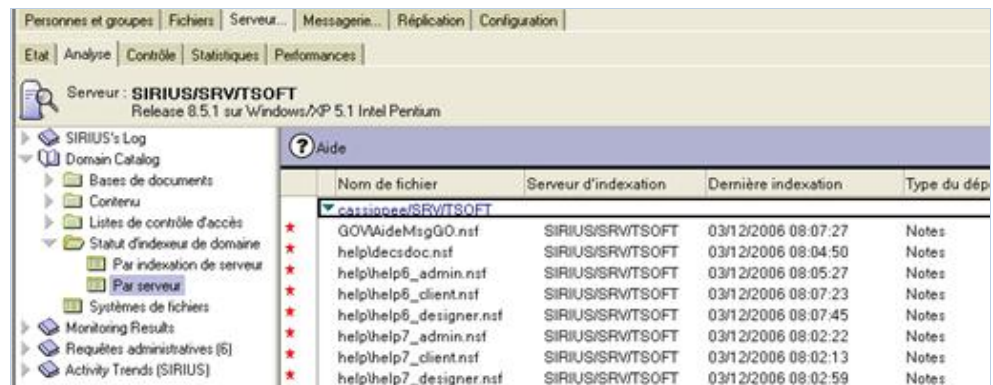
Personnes et groupes | Fichiers | Serveur... | Messagerie... | Réplication | Configuration

Etat | Analyse | Contrôle | Statistiques | Performances

Serveur : SIRIUS/SRV/TSOFT
Release 8.5.1 sur Windows/XP 5.1 Intel Pentium

SIRIUS's Log
Domain Catalog
Bases de documents
Contenu
Listes de contrôle d'accès
Statut d'indexeur de domaine
Par indexation de serveur
Par serveur
Systèmes de fichiers
Monitoring Results
Requêtes administratives (6)
Activity Trends (SIRIUS)

Aide

cassiopee/SRV/TSOFT

| Nom de fichier | Serveur d'indexation | Dernière indexation | Type du dép |
|---|---|---|---|
| GOV\AideMsgGO.nsf | SIRIUS/SRV/TSOFT | 03/12/2006 08:07:27 | Notes |
| help\decsdoc.nsf | SIRIUS/SRV/TSOFT | 03/12/2006 08:04:50 | Notes |
| help\help6_admin.nsf | SIRIUS/SRV/TSOFT | 03/12/2006 08:05:27 | Notes |
| help\help6_client.nsf | SIRIUS/SRV/TSOFT | 03/12/2006 08:07:23 | Notes |
| help\help6_designer.nsf | SIRIUS/SRV/TSOFT | 03/12/2006 08:07:45 | Notes |
| help\help7_admin.nsf | SIRIUS/SRV/TSOFT | 03/12/2006 08:02:22 | Notes |
| help\help7_client.nsf | SIRIUS/SRV/TSOFT | 03/12/2006 08:02:13 | Notes |
| help\help7_designer.nsf | SIRIUS/SRV/TSOFT | 03/12/2006 08:02:59 | Notes |